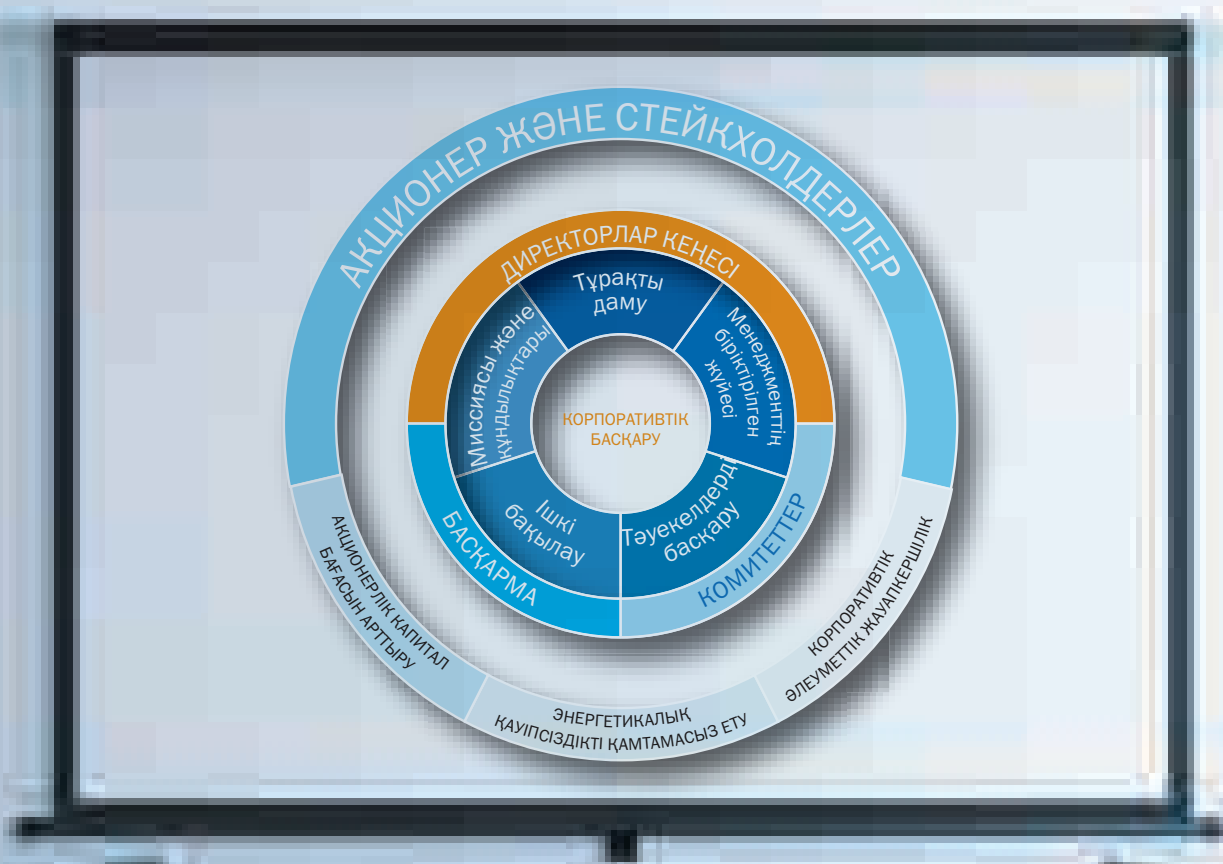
АКЦИОНЕР ЖӘНЕ СТЕЙКХОЛДЕРЛЕР

ДИРЕКТОРЛАР КЕҢЕСІ

Тұрақты даму

Менеджменттің біріктірілген жүйесі

Миссиясы және құндылықтары

КОРПОРАТИВТІК БАСҚАРУ

Ішкі бақылау

Тәуекелдерді басқару

БАСҚАРМА

КОМИТЕТТЕР

АКЦИОНЕРЛІК КАПИТАЛ БАҒАСЫН АРТТЫРУ

ЭНЕРГЕТИКАЛЫҚ ҚАУІПСІЗДІКТІ ҚАМТАМАСЫЗ ЕТУ

КОРПОРАТИВТІК ӘЛЕУМЕТТІК ЖАУАПКЕРШІЛІК